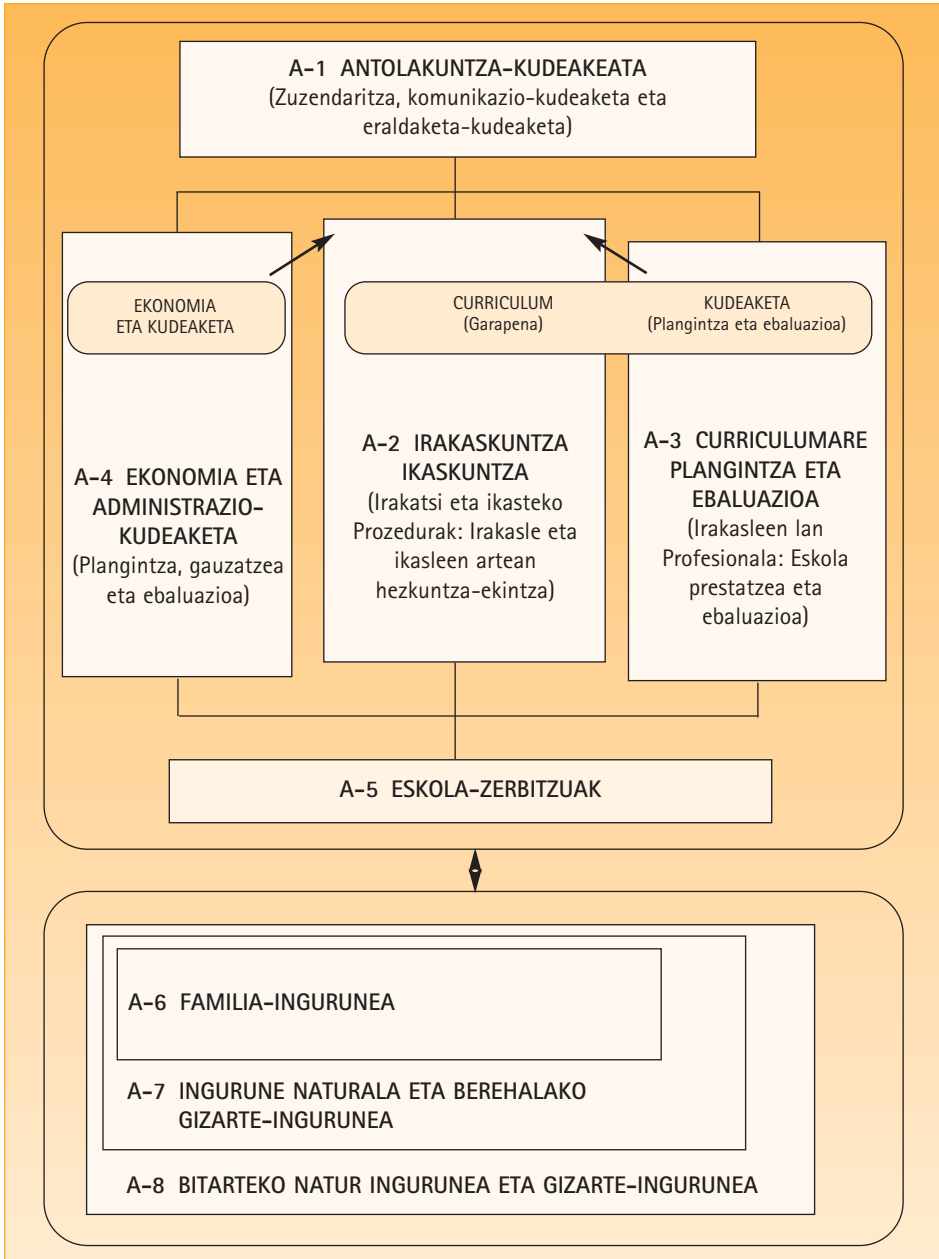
A-1 ANTOLAKUNTZA-KUDEAKEATA
(Zuzendaritza, komunikazio-kudeaketa eta eraldaketa-kudeaketa)

EKONOMIA ETA KUDEAKETA

CURRICULUM
(Garapena)

KUDEAKETA
(Plangintza eta ebaluazioa)

A-4 EKONOMIA ETA ADMINISTRAZIO-KUDEAKETA
(Plangintza, gauzatzea eta ebaluazioa)

A-2 IRAKASKUNTZA IKASKUNTZA
(Irakatsi eta ikasteko Prozedurak: Irakasle eta ikasleen artean hezkuntza-ekintza)

A-3 CURRICULUMARE PLANGINTZA ETA EBALUAZIOA
(Irakasleen lan Profesionala: Eskola prestatzea eta ebaluazioa)

A-5 ESKOLA-ZERBITZUAK

A-6 FAMILIA-INGURUNEA

A-7 INGURUNE NATURALA ETA BEREHALAKO GIZARTE-INGURUNEA

A-8 BITARTEKO NATUR INGURUNEA ETA GIZARTE-INGURUNEA